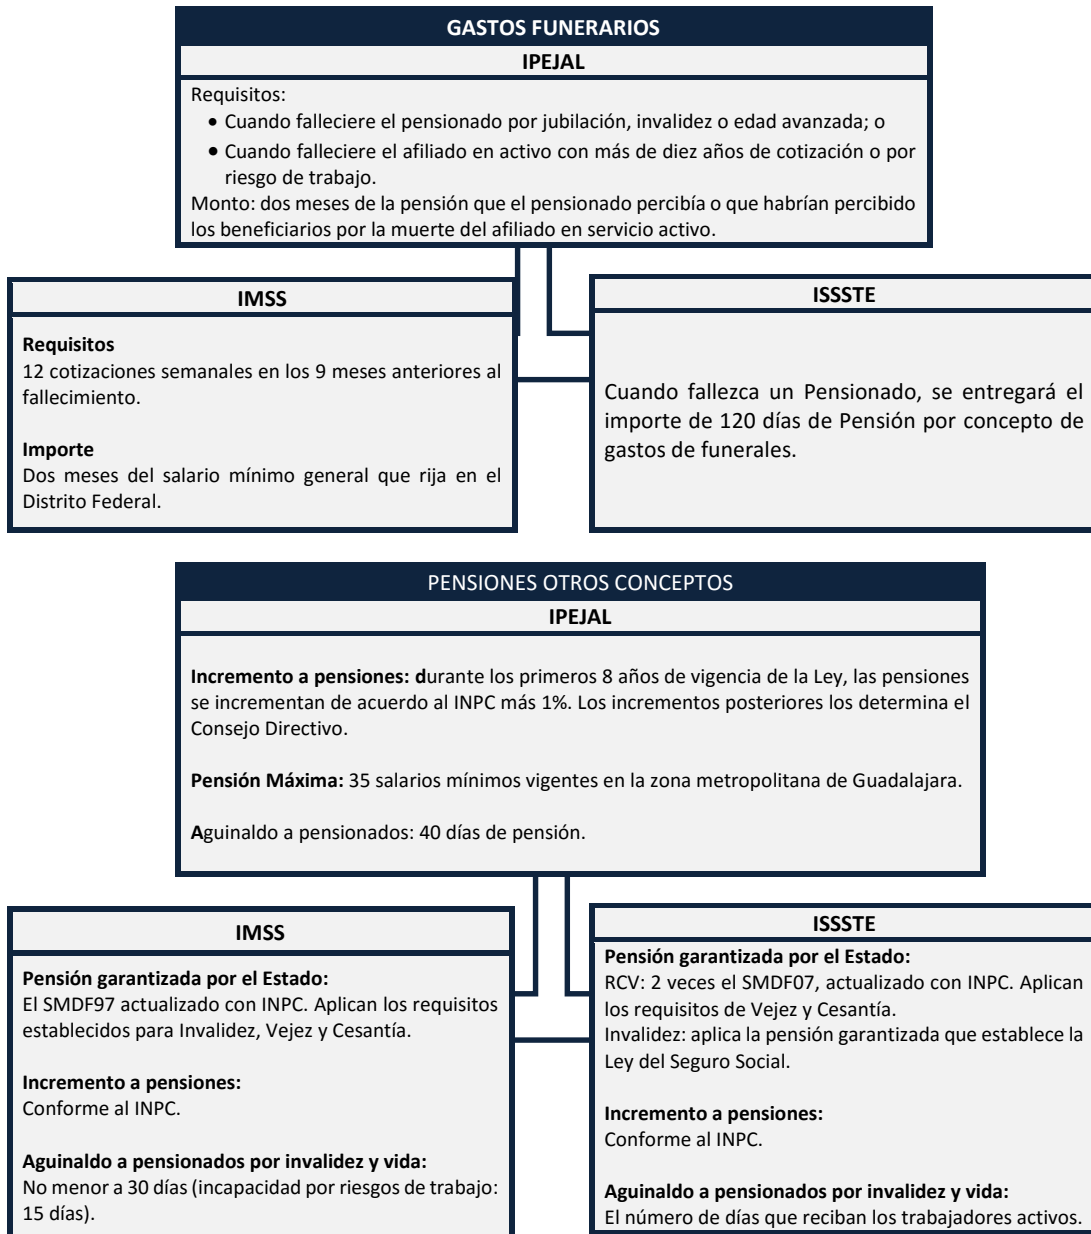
GASTOS FUNERARIOS

IPEJAL

Requisitos:

- Cuando falleciere el pensionado por jubilación, invalidez o edad avanzada; o
- Cuando falleciere el afiliado en activo con más de diez años de cotización o por riesgo de trabajo.

Monto: dos meses de la pensión que el pensionado percibía o que habrían percibido los beneficiarios por la muerte del afiliado en servicio activo.

IMSS

**Requisitos**
12 cotizaciones semanales en los 9 meses anteriores al fallecimiento.

**Importe**
Dos meses del salario mínimo general que rija en el Distrito Federal.

ISSSTE

Cuando fallezca un Pensionado, se entregará el importe de 120 días de Pensión por concepto de gastos de funerales.

PENSIONES OTROS CONCEPTOS

IPEJAL

**Incremento a pensiones: d**urante los primeros 8 años de vigencia de la Ley, las pensiones se incrementan de acuerdo al INPC más 1%. Los incrementos posteriores los determina el Consejo Directivo.

**Pensión Máxima:** 35 salarios mínimos vigentes en la zona metropolitana de Guadalajara.

**A**guinaldo a pensionados: 40 días de pensión.

IMSS

**Pensión garantizada por el Estado:**
El SMDF97 actualizado con INPC. Aplican los requisitos establecidos para Invalidez, Vejez y Cesantía.

**Incremento a pensiones:**
Conforme al INPC.

**Aguinaldo a pensionados por invalidez y vida:**
No menor a 30 días (incapacidad por riesgos de trabajo: 15 días).

ISSSTE

**Pensión garantizada por el Estado:**
RCV: 2 veces el SMDF07, actualizado con INPC. Aplican los requisitos de Vejez y Cesantía.
Invalidez: aplica la pensión garantizada que establece la Ley del Seguro Social.

**Incremento a pensiones:**
Conforme al INPC.

**Aguinaldo a pensionados por invalidez y vida:**
El número de días que reciban los trabajadores activos.